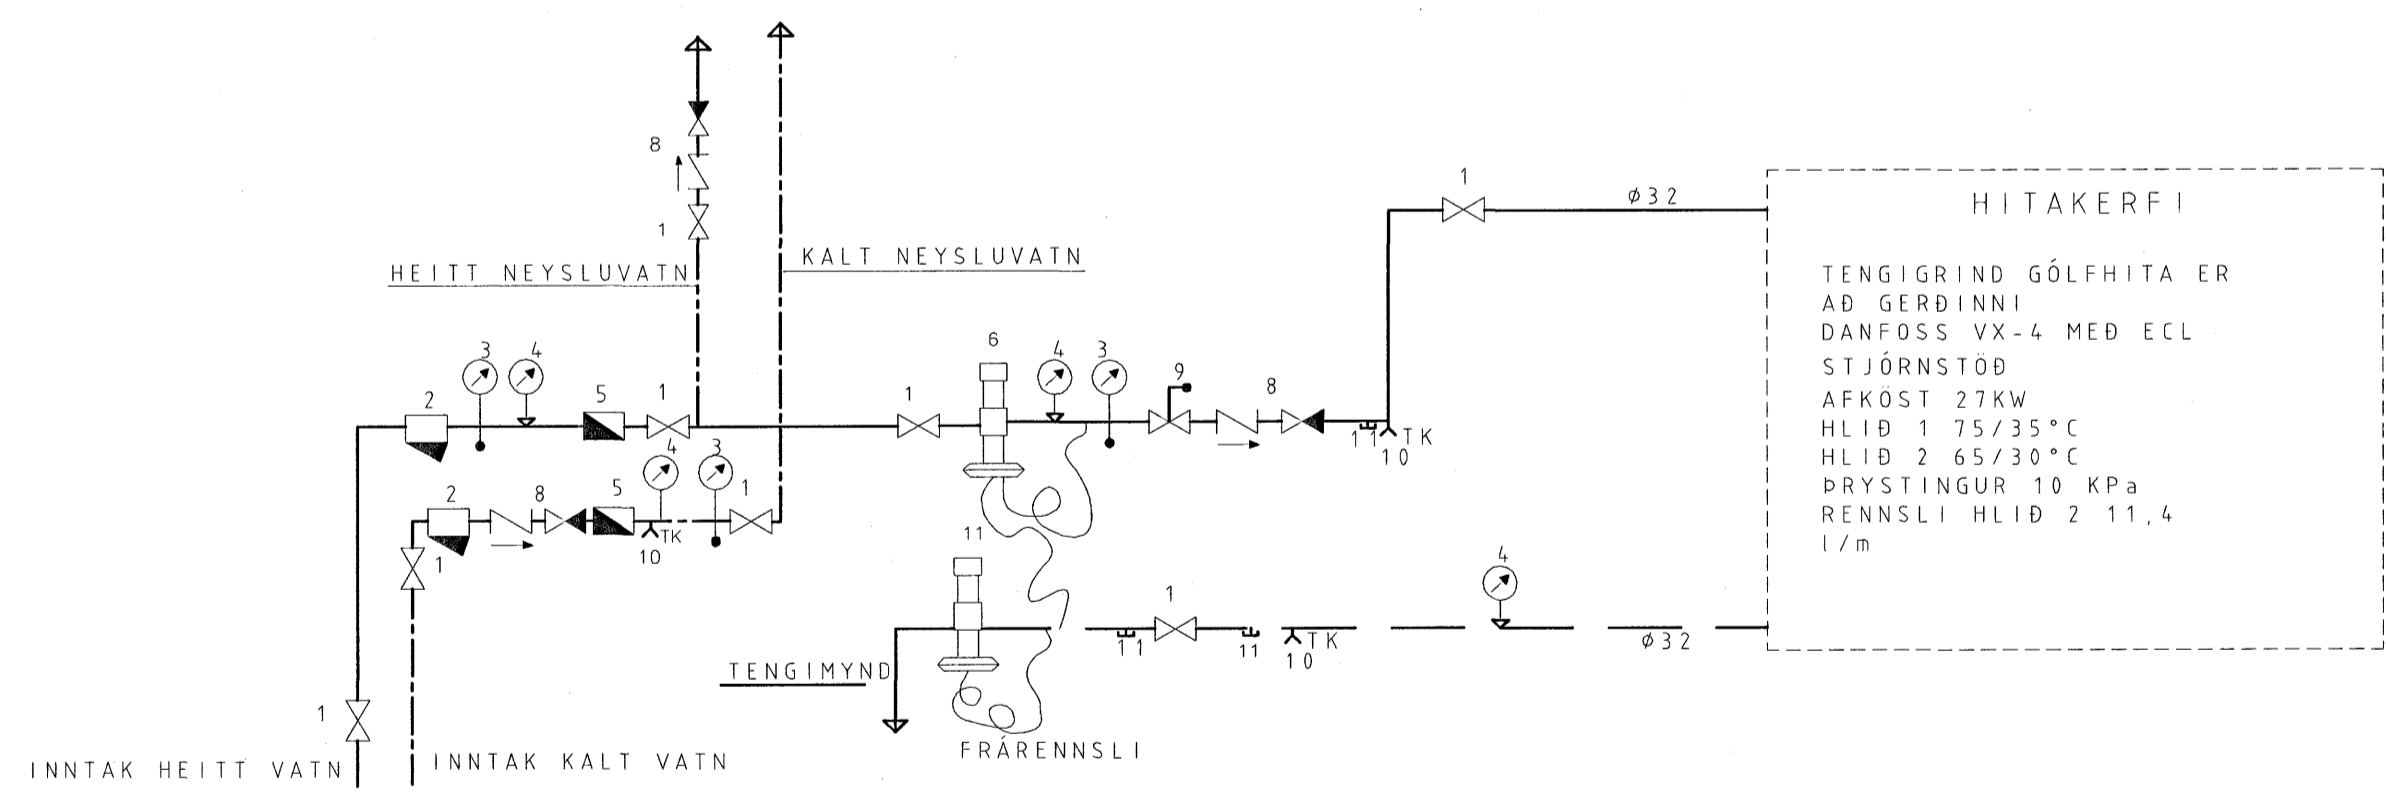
8

1

HEITT NEYSLUVATN

KALT NEYSLUVATN

1

$\phi 32$

HITAKERFI

TENGIGRIND GÓLFHITA ER
AÐ GERÐINNI
DANFOSS VX-4 MEÐ ECL
STJÓRNSTÖÐ
AFKÖST 27KW
HLIÐ 1 75/35°C
HLIÐ 2 65/30°C
ÞRYSTINGUR 10 KPa
RENNSLI HLIÐ 2 11,4
l/m

2 3 4 5 1

1 6 4 3 9 8

11 TK
10

2 8 5 4 3 1

TK
10

1

11

4

1

11 11 TK
10

$\phi 32$

TENGIMYND

FRÁRENNSLI

1

INNTAK HEITT VATN

INNTAK KALT VATN